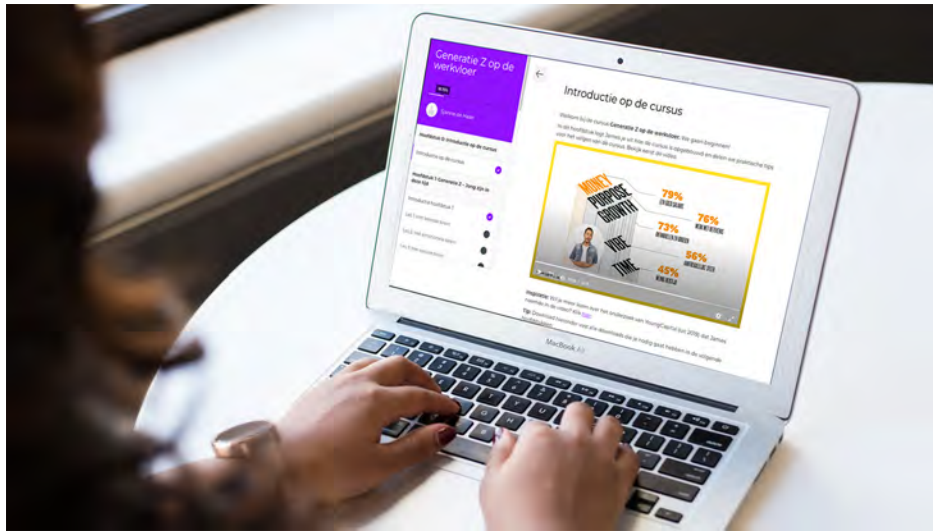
Generatie Z op de werkvloer

Introductie op de cursus

Welkom bij de cursus Generatie Z op de werkvloer. Wat goed dat je begint!

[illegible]

MONEY
PURPOSE
GROWTH
VIBE
TIME

79%
76%
73%
56%
45%

Inspiratie: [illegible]

Tip: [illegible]

MacBook Air